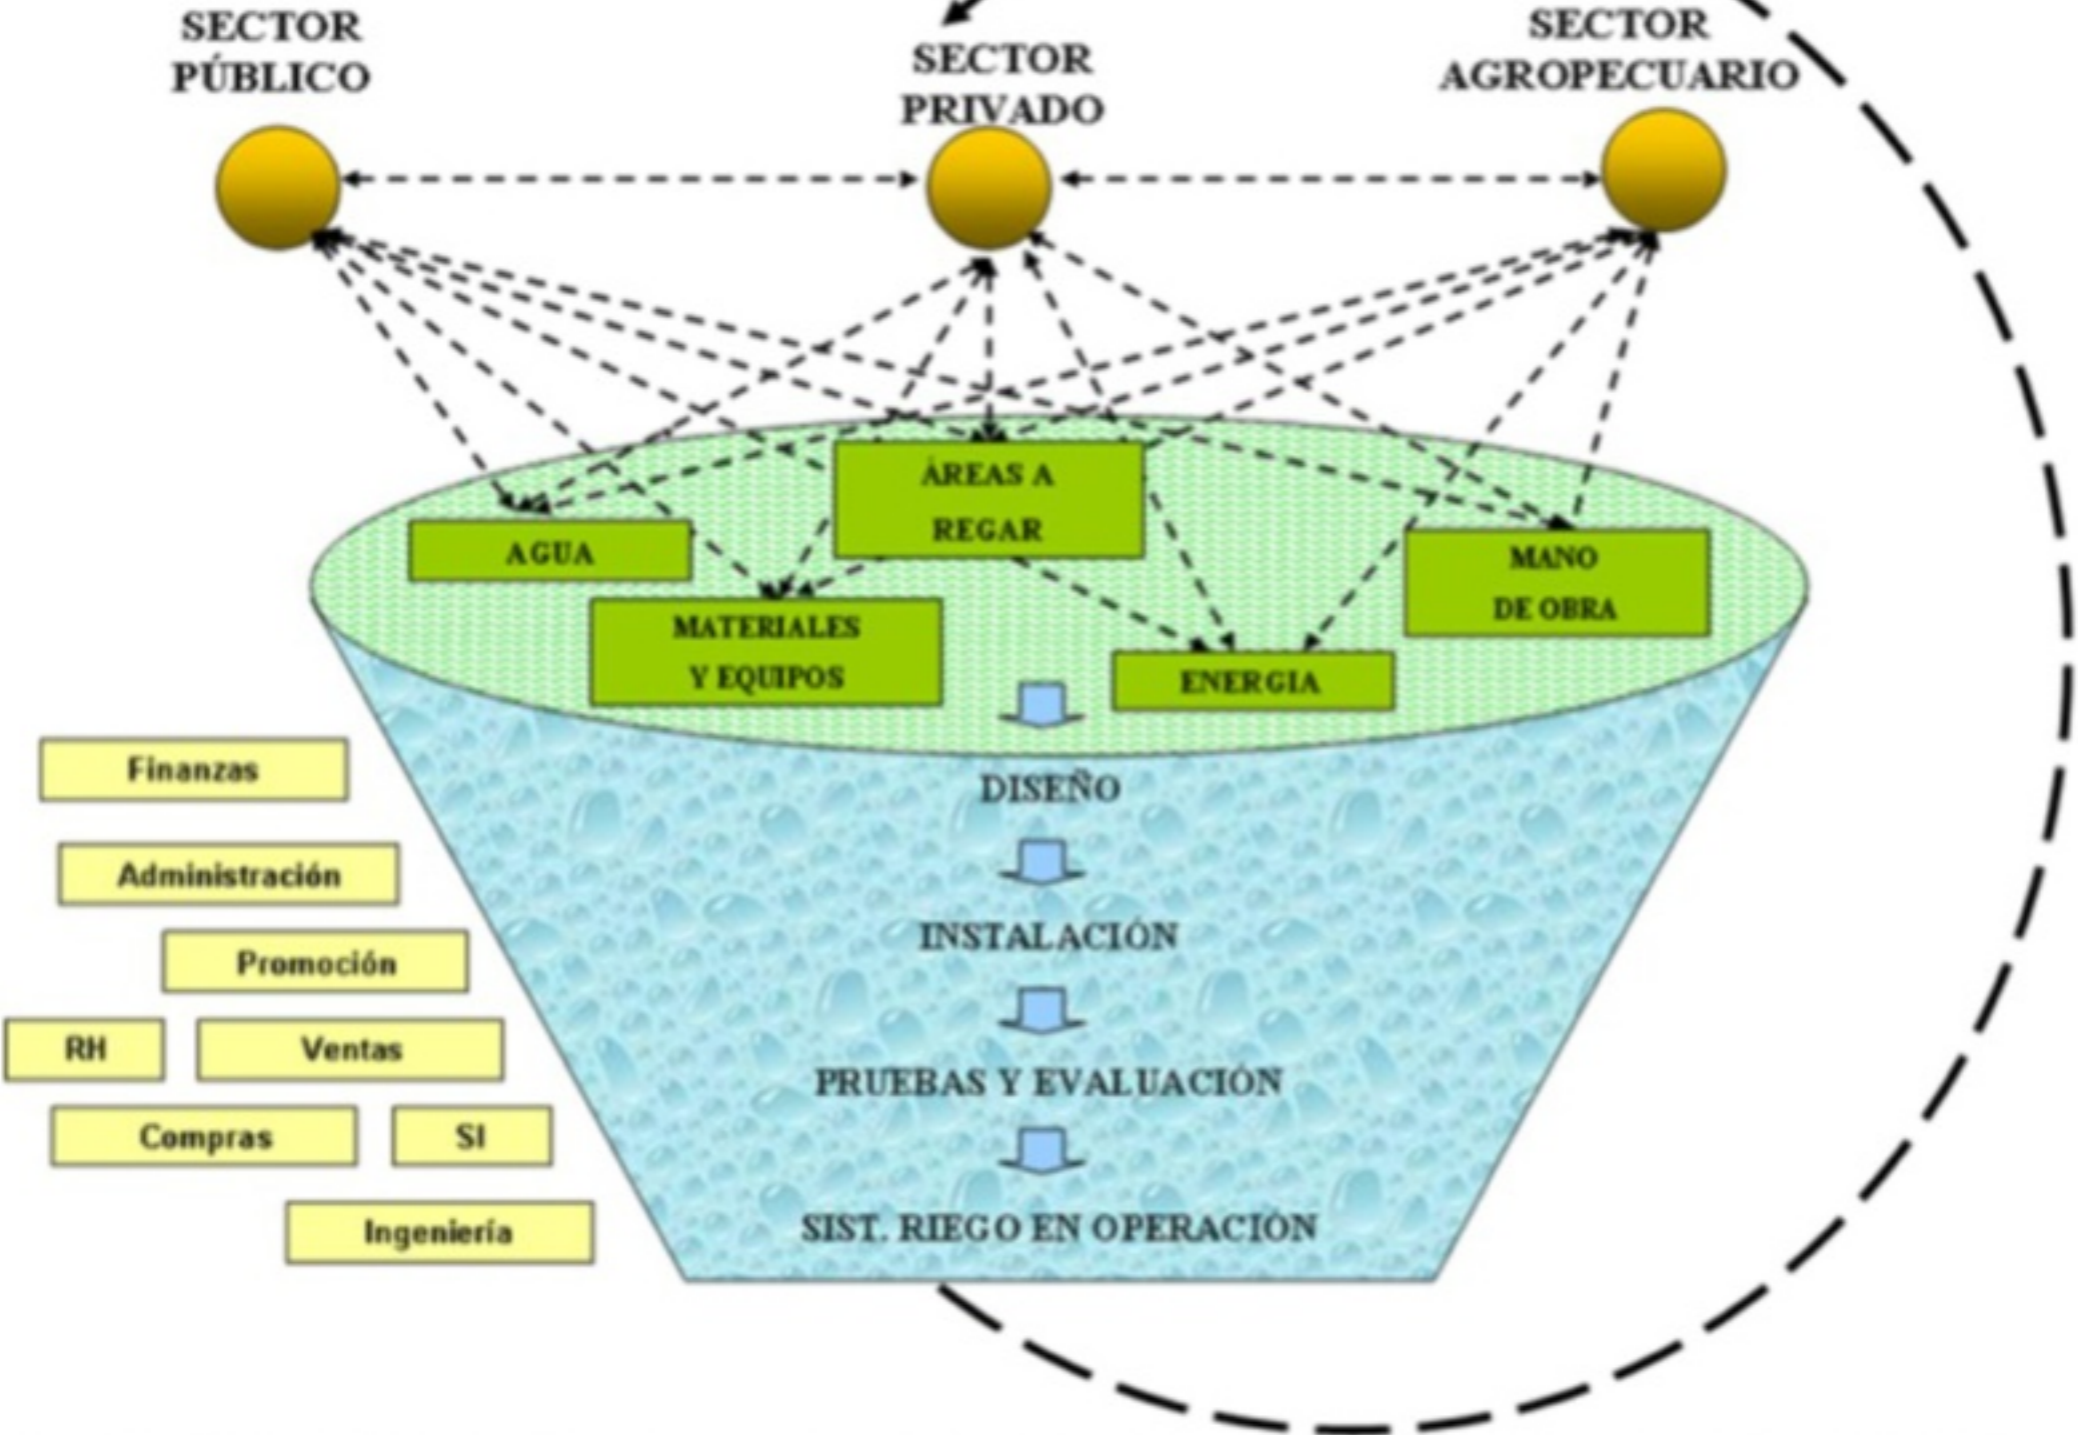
SECTOR PÚBLICO

SECTOR PRIVADO

SECTOR AGROPECUARIO

ÁREAS A REGAR

AGUA

MANO DE OBRA

MATERIALES Y EQUIPOS

ENERGIA

Finanzas

Administración

Promoción

RH

Ventas

Compras

SI

Ingeniería

DISEÑO

INSTALACIÓN

PRUEBAS Y EVALUACIÓN

SIST. RIEGO EN OPERACIÓN